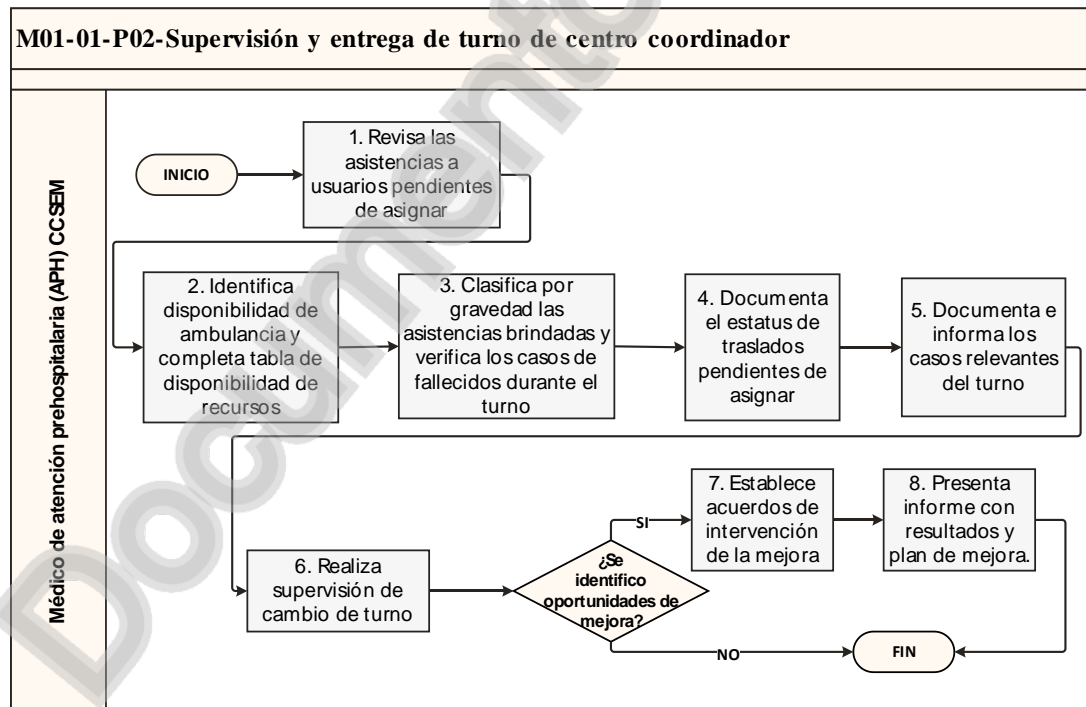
M01-01-P02-Supervisión y entrega de turno de centro coordinador

Médico de atención prehospitalaria (APH) CCSEM

INICIO

1. Revisa las asistencias a usuarios pendientes de asignar

2. Identifica disponibilidad de ambulancia y completa tabla de disponibilidad de recursos

3. Clasifica por gravedad las asistencias brindadas y verifica los casos de fallecidos durante el turno

4. Documenta el estatus de traslados pendientes de asignar

5. Documenta e informa los casos relevantes del turno

6. Realiza supervisión de cambio de turno

¿Se identifico oportunidades de mejora?

SI

7. Establece acuerdos de intervención de la mejora

8. Presenta informe con resultados y plan de mejora.

NO

FIN